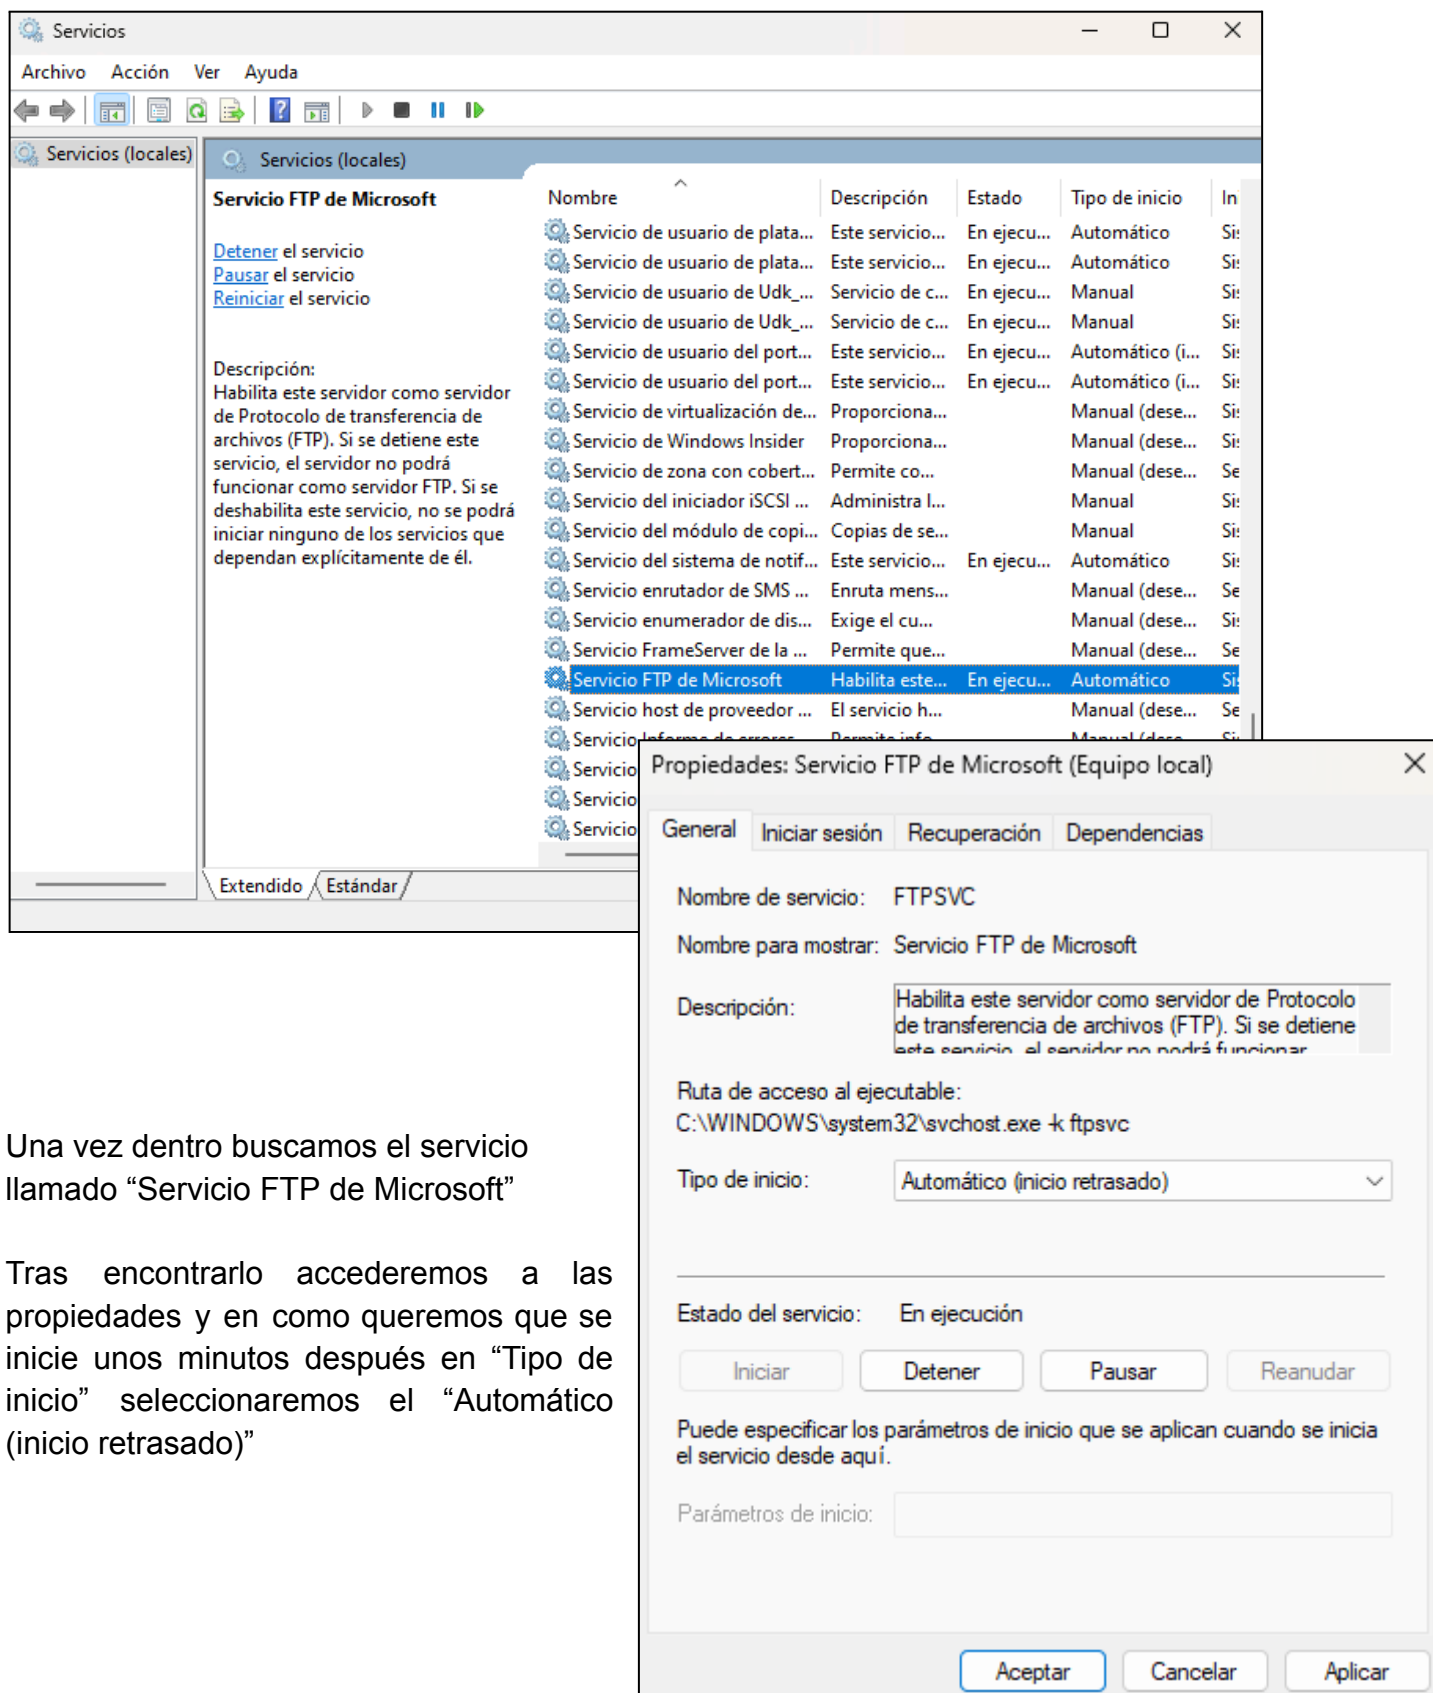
Servicios

Archivo Acción Ver Ayuda

Servicios (locales)

Servicios (locales)

Servicio FTP de Microsoft

Detener el servicio
Pausar el servicio
Reiniciar el servicio

Descripción:
Habilita este servidor como servidor de Protocolo de transferencia de archivos (FTP). Si se detiene este servicio, el servidor no podrá funcionar como servidor FTP. Si se deshabilita este servicio, no se podrá iniciar ninguno de los servicios que dependan explícitamente de él.

| Nombre | Descripción | Estado | Tipo de inicio | In |
|---|---|---|---|---|
| Servicio de usuario de plata... | Este servicio... | En ejecu... | Automático | Si |
| Servicio de usuario de plata... | Este servicio... | En ejecu... | Automático | Si |
| Servicio de usuario de Udk_... | Servicio de c... | En ejecu... | Manual | Si |
| Servicio de usuario de Udk_... | Servicio de c... | En ejecu... | Manual | Si |
| Servicio de usuario del port... | Este servicio... | En ejecu... | Automático (i... | Si |
| Servicio de usuario del port... | Este servicio... | En ejecu... | Automático (i... | Si |
| Servicio de virtualización de... | Proporciona... | | Manual (dese... | Si |
| Servicio de Windows Insider | Proporciona... | | Manual (dese... | Si |
| Servicio de zona con cobert... | Permite co... | | Manual (dese... | Se |
| Servicio del iniciador iSCSI ... | Administra l... | | Manual | Si |
| Servicio del módulo de copi... | Copias de se... | | Manual | Si |
| Servicio del sistema de notif... | Este servicio... | En ejecu... | Automático | Si |
| Servicio enrutador de SMS ... | Enruta mens... | | Manual (dese... | Se |
| Servicio enumerador de dis... | Exige el cu... | | Manual (dese... | Si |
| Servicio FrameServer de la ... | Permite que... | | Manual (dese... | Se |
| Servicio FTP de Microsoft | Habilita este... | En ejecu... | Automático | Si |
| Servicio host de proveedor ... | El servicio h... | | Manual (dese... | Se |
| Servicio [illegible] | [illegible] | | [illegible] | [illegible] |
| Servicio | | | | |
| Servicio | | | | |
| Servicio | | | | |

Extendido Estándar

Propiedades: Servicio FTP de Microsoft (Equipo local)

General Iniciar sesión Recuperación Dependencias

Nombre de servicio: FTPSVC

Nombre para mostrar: Servicio FTP de Microsoft

Descripción: Habilita este servidor como servidor de Protocolo de transferencia de archivos (FTP). Si se detiene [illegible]

Ruta de acceso al ejecutable:
C:\WINDOWS\system32\svchost.exe -k ftpsvc

Tipo de inicio: Automático (inicio retrasado)

Estado del servicio: En ejecución

Iniciar Detener Pausar Reanudar

Puede especificar los parámetros de inicio que se aplican cuando se inicia el servicio desde aquí.

Parámetros de inicio:

Aceptar Cancelar Aplicar

Una vez dentro buscamos el servicio llamado "Servicio FTP de Microsoft"

Tras encontrarlo accederemos a las propiedades y en como queremos que se inicie unos minutos después en "Tipo de inicio" seleccionaremos el "Automático (inicio retrasado)"